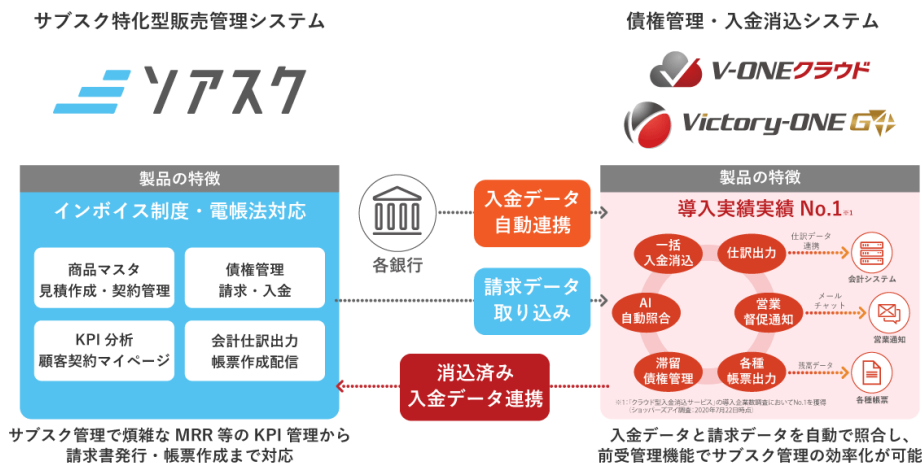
サブスク特化型販売管理システム

ソアスク

債権管理・入金消込システム

V-ONEクラウド

Victory-ONE G4

製品の特徴

インボイス制度・電帳法対応

商品マスタ
見積作成・契約管理

債権管理
請求・入金

KPI 分析
顧客契約マイページ

会計仕訳出力
帳票作成配信

サブスク管理で煩雑な MRR 等の KPI 管理から請求書発行・帳票作成まで対応

各銀行

入金データ
自動連携

請求データ
取り込み

消込済み
入金データ連携

製品の特徴

導入実績実績 No.1※1

一括
入金消込

仕訳出力

仕訳データ
連携

会計システム

AI
自動照合

営業
督促通知

メール
チャット

営業通知

滞留
債権管理

各種
帳票出力

帳票データ

各種帳票

※1「クラウド型入金消込サービス」の導入企業数調査においてNo.1を獲得（ショッパーズアイ調査：2020年7月22日時点）

入金データと請求データを自動で照合し、前受管理機能でサブスク管理の効率化が可能